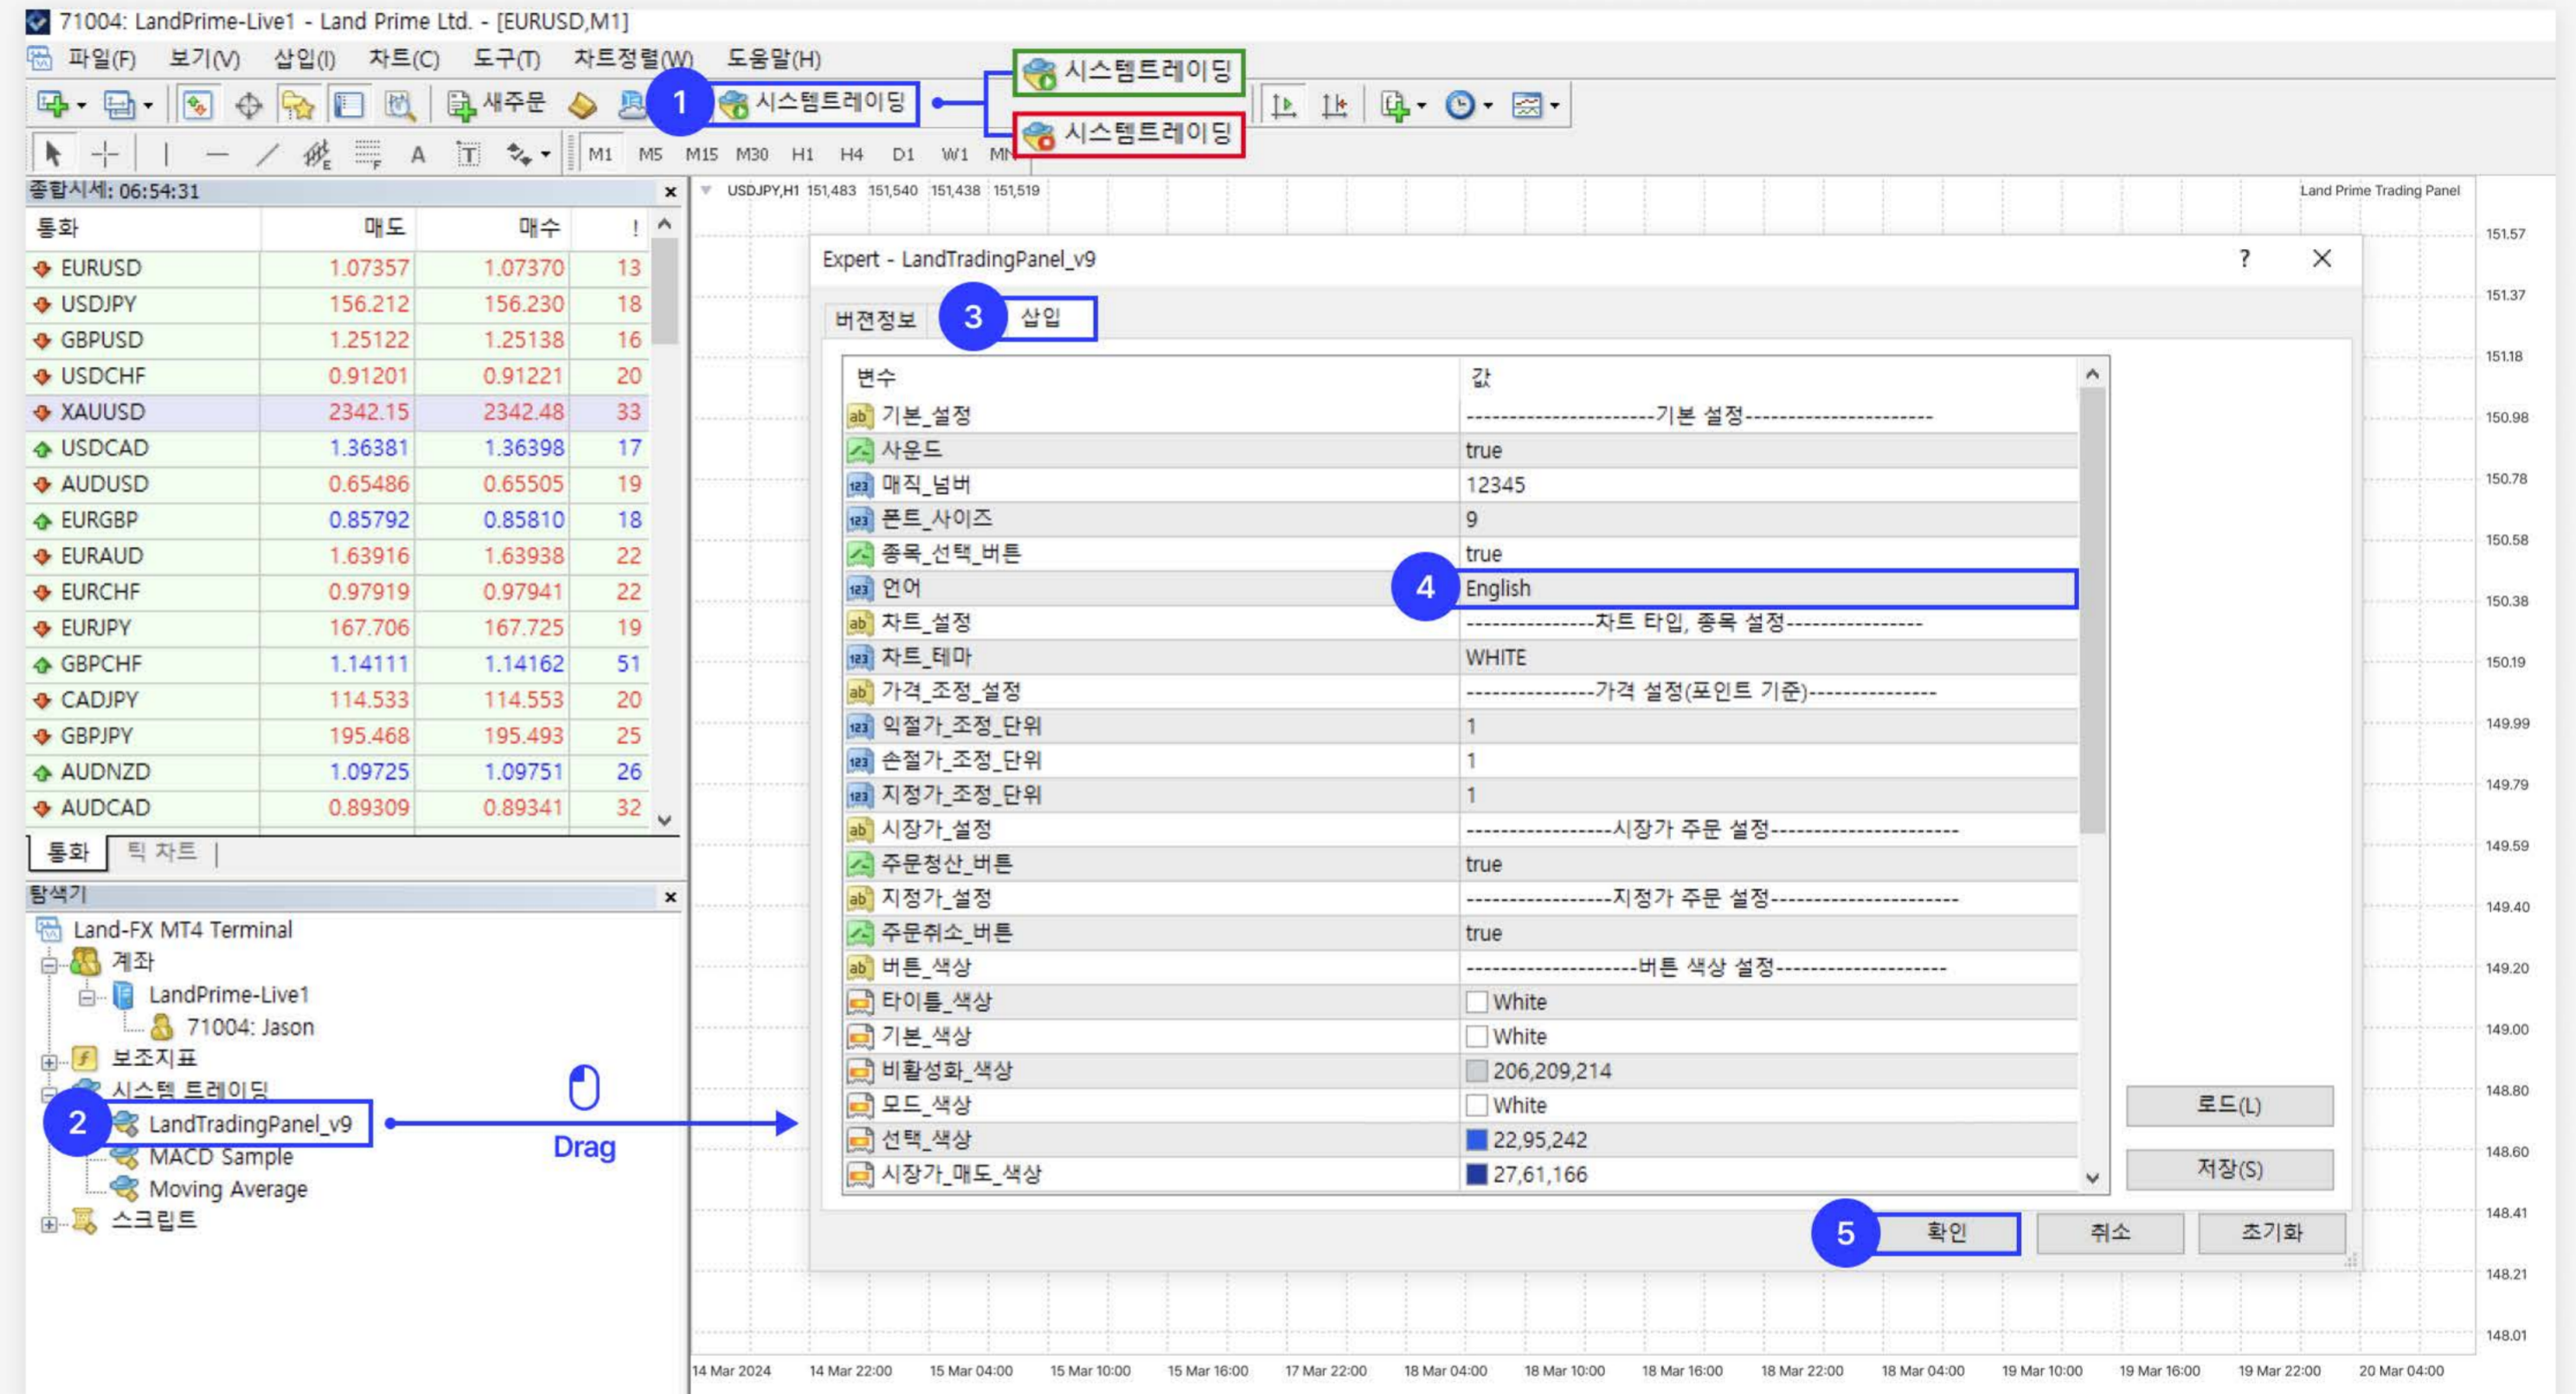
71004: LandPrime-Live1 - Land Prime Ltd. - [EURUSD,M1]

파일(F) 보기(V) 삽입(I) 차트(C) 도구(T) 차트정렬(W) 도움말(H)

새주문 1 시스템트레이딩 시스템트레이딩 시스템트레이딩

M1 M5 M15 M30 H1 H4 D1 W1 MN

종합시세: 06:54:31

| 통화 | 매도 | 매수 | ! |
|---|---|---|---|
| EURUSD | 1.07357 | 1.07370 | 13 |
| USDJPY | 156.212 | 156.230 | 18 |
| GBPUSD | 1.25122 | 1.25138 | 16 |
| USDCHF | 0.91201 | 0.91221 | 20 |
| XAUUSD | 2342.15 | 2342.48 | 33 |
| USDCAD | 1.36381 | 1.36398 | 17 |
| AUDUSD | 0.65486 | 0.65505 | 19 |
| EURGBP | 0.85792 | 0.85810 | 18 |
| EURAUD | 1.63916 | 1.63938 | 22 |
| EURCHF | 0.97919 | 0.97941 | 22 |
| EURJPY | 167.706 | 167.725 | 19 |
| GBPCHF | 1.14111 | 1.14162 | 51 |
| CADJPY | 114.533 | 114.553 | 20 |
| GBPJPY | 195.468 | 195.493 | 25 |
| AUDNZD | 1.09725 | 1.09751 | 26 |
| AUDCAD | 0.89309 | 0.89341 | 32 |

통화 틱 차트

탐색기
Land-FX MT4 Terminal
계좌
LandPrime-Live1
71004: Jason
보조지표
시스템 트레이딩
2 LandTradingPanel_v9
MACD Sample
Moving Average
스크립트

Drag

USDJPY,H1 151,483 151,540 151,438 151,519
Land Prime Trading Panel

Expert - LandTradingPanel_v9 ? ×

버전정보 3 삽입

| 변수 | 값 |
|---|---|
| 기본_설정 | ----------------------기본 설정---------------------- |
| 사운드 | true |
| 매직_넘버 | 12345 |
| 폰트_사이즈 | 9 |
| 종목_선택_버튼 | true |
| 언어 | 4 English |
| 차트_설정 | ---------------차트 타입, 종목 설정---------------- |
| 차트_테마 | WHITE |
| 가격_조정_설정 | ---------------가격 설정(포인트 기준)--------------- |
| 익절가_조정_단위 | 1 |
| 손절가_조정_단위 | 1 |
| 지정가_조정_단위 | 1 |
| 시장가_설정 | -----------------시장가 주문 설정--------------------- |
| 주문청산_버튼 | true |
| 지정가_설정 | -----------------지정가 주문 설정--------------------- |
| 주문취소_버튼 | true |
| 버튼_색상 | -------------------버튼 색상 설정------------------- |
| 타이틀_색상 | White |
| 기본_색상 | White |
| 비활성화_색상 | 206,209,214 |
| 모드_색상 | White |
| 선택_색상 | 22,95,242 |
| 시장가_매도_색상 | 27,61,166 |

로드(L)
저장(S)
5 확인 취소 초기화

151.57 151.37 151.18 150.98 150.78 150.58 150.38 150.19 149.99 149.79 149.59 149.40 149.20 149.00 148.80 148.60 148.41 148.21 148.01

14 Mar 2024 14 Mar 22:00 15 Mar 04:00 15 Mar 10:00 15 Mar 16:00 17 Mar 22:00 18 Mar 04:00 18 Mar 10:00 18 Mar 16:00 18 Mar 22:00 18 Mar 04:00 19 Mar 10:00 19 Mar 16:00 19 Mar 22:00 20 Mar 04:00